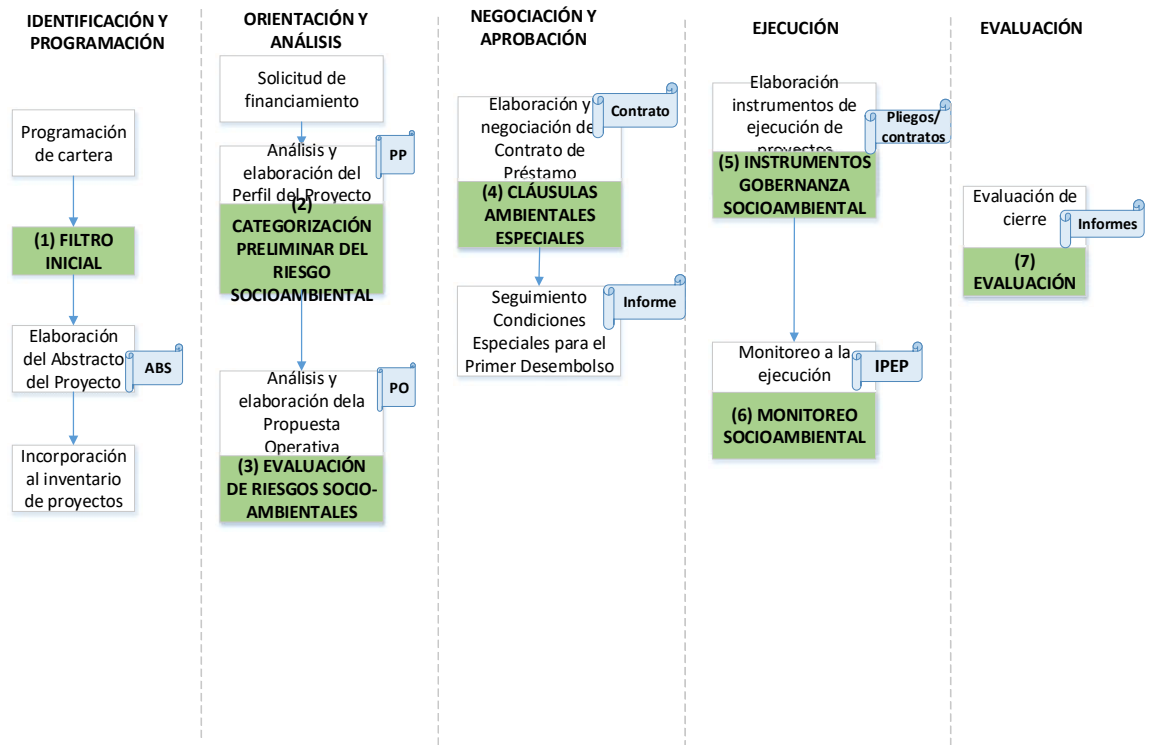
IDENTIFICACIÓN Y PROGRAMACIÓN

Programación de cartera

(1) FILTRO INICIAL

Elaboración del Abstracto del Proyecto

ABS

Incorporación al inventario de proyectos

ORIENTACIÓN Y ANÁLISIS

Solicitud de financiamiento

Análisis y elaboración del Perfil del Proyecto

PP

(2) CATEGORIZACIÓN PRELIMINAR DEL RIESGO SOCIOAMBIENTAL

Análisis y elaboración dela Propuesta Operativa

PO

(3) EVALUACIÓN DE RIESGOS SOCIO-AMBIENTALES

NEGOCIACIÓN Y APROBACIÓN

Elaboración y negociación de Contrato de Préstamo

Contrato

(4) CLÁUSULAS AMBIENTALES ESPECIALES

Seguimiento Condiciones Especiales para el Primer Desembolso

Informe

EJECUCIÓN

Elaboración instrumentos de ejecución de proyectos

Pliegos/ contratos

(5) INSTRUMENTOS GOBERNANZA SOCIOAMBIENTAL

Monitoreo a la ejecución

IPEP

(6) MONITOREO SOCIOAMBIENTAL

EVALUACIÓN

Evaluación de cierre

Informes

(7) EVALUACIÓN